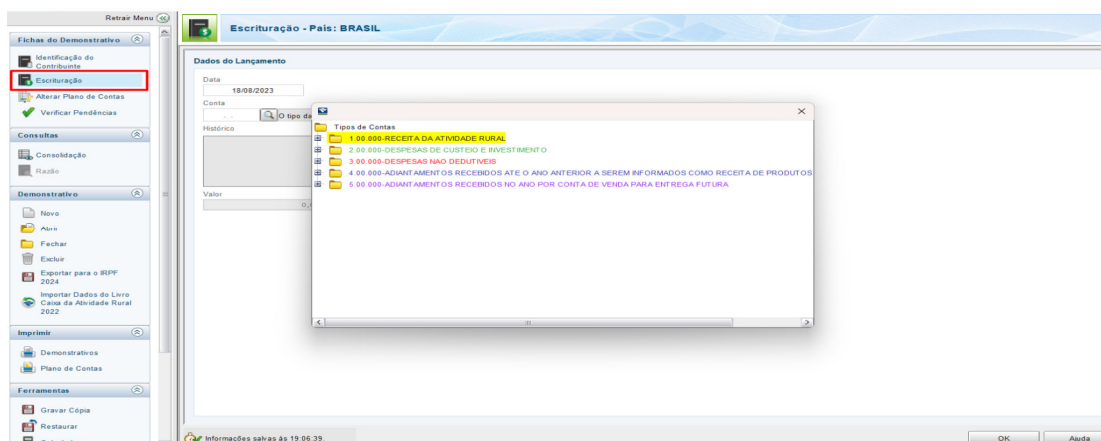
Retrair Menu

Fichas do Demonstrativo
Identificação do Contribuinte
Escrituração
Alterar Plano de Contas
Verificar Pendências

Consultas
Consolidação
Razão

Demonstrativo
Novo
Abrir
Fechar
Excluir
Exportar para o IRPF 2024
Importar Dados do Livro Caixa da Atividade Rural 2022

Imprimir
Demonstrativos
Plano de Contas

Ferramentas
Gravar Cópia
Restaurar

Escrituração - País: BRASIL

Dados do Lançamento
Data
18/08/2023
Conta
O tipo da
Histórico
Valor
0,0

Tipos de Contas
1.00.000-RECEITA DA ATIVIDADE RURAL
2.00.000-DESPESAS DE CUSTEIO E INVESTIMENTO
3.00.000-DESPESAS NAO DEDUTIVEIS
4.00.000-ADIANTAMENTOS RECEBIDOS ATE O ANO ANTERIOR A SEREM INFORMADOS COMO RECEITA DE PRODUTOS
5.00.000-ADIANTAMENTOS RECEBIDOS NO ANO POR CONTA DE VENDA PARA ENTREGA FUTURA

Informações salvas às 19:06:39.
OK
Ajuda